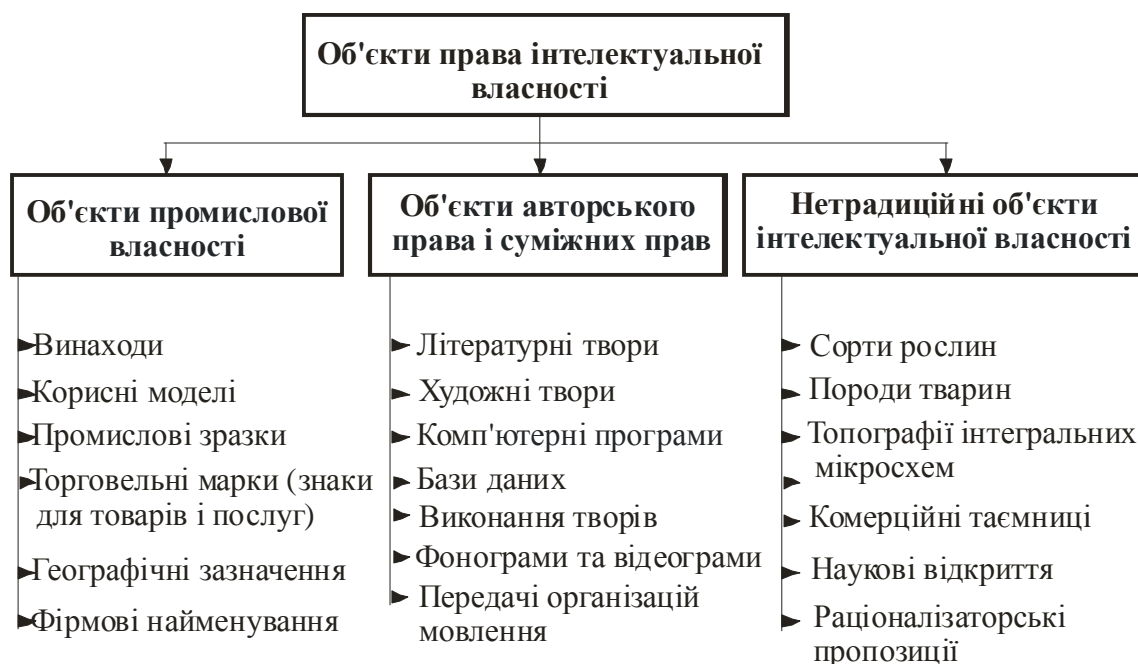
Об'єкти права інтелектуальної власності

Об'єкти промислової власності

Винаходи
Корисні моделі
Промислові зразки
Торговельні марки (знаки для товарів і послуг)
Географічні зазначення
Фірмові найменування

Об'єкти авторського права і суміжних прав

Літературні твори
Художні твори
Комп'ютерні програми
Бази даних
Виконання творів
Фонограми та відеограми
Передачі організацій мовлення

Нетрадиційні об'єкти інтелектуальної власності

Сорти рослин
Породи тварин
Топографії інтегральних мікросхем
Комерційні таємниці
Наукові відкриття
Раціоналізаторські пропозиції